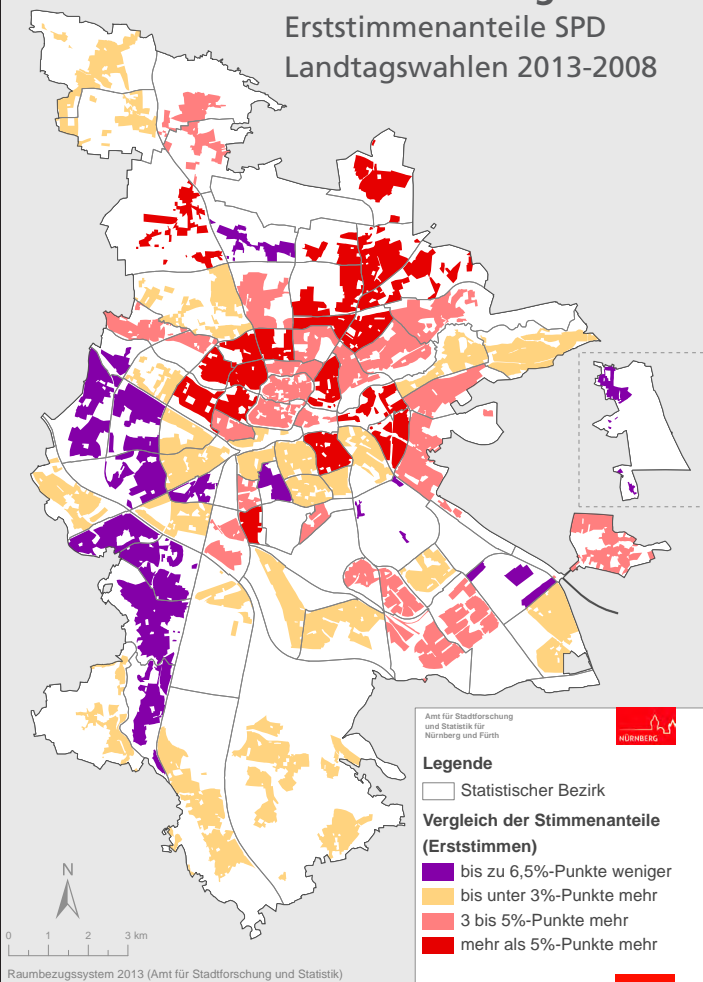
Erststimmenanteile SPD
Landtagswahlen 2013-2008

Amt für Stadtforschung und Statistik für Nürnberg und Fürth

NÜRNBERG

Legende

Statistischer Bezirk

Vergleich der Stimmenanteile (Erststimmen)

bis zu 6,5%-Punkte weniger

bis unter 3%-Punkte mehr

3 bis 5%-Punkte mehr

mehr als 5%-Punkte mehr

N

0 1 2 3 km

Raumbezugssystem 2013 (Amt für Stadtforschung und Statistik)